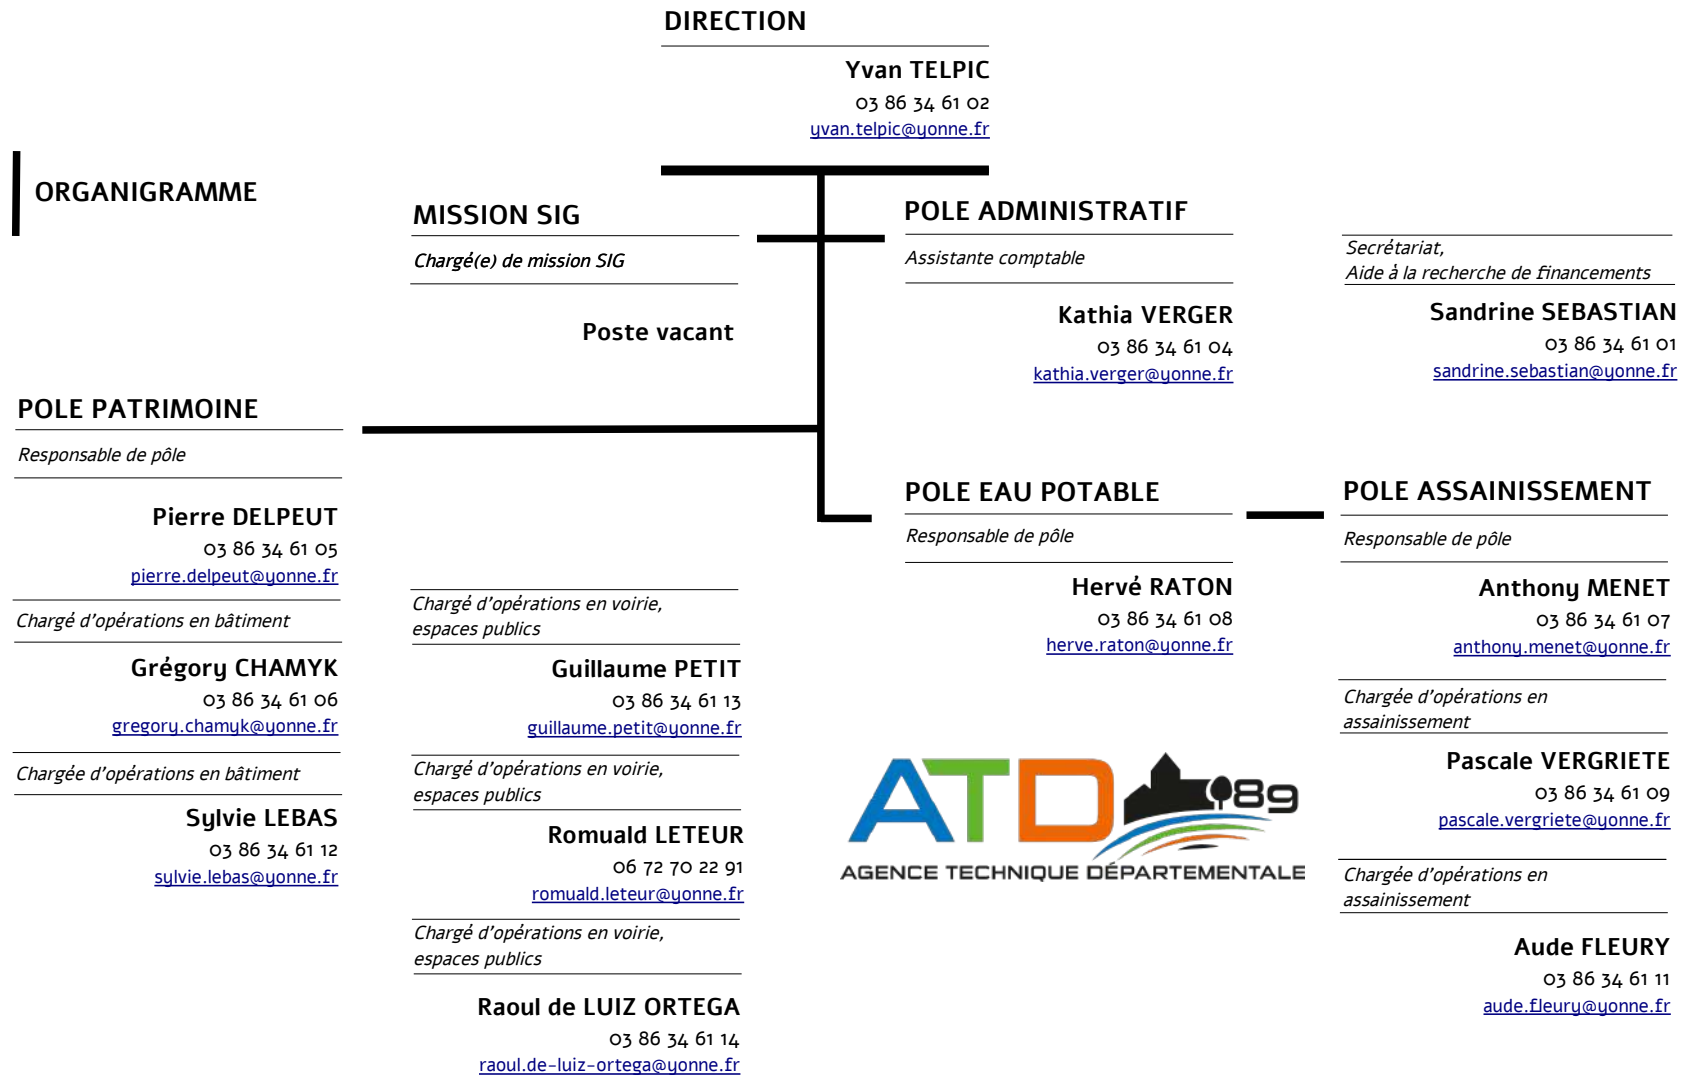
DIRECTION

Yvan TELPIC
03 86 34 61 02
yvan.telpic@yonne.fr

ORGANIGRAMME

MISSION SIG

Chargé(e) de mission SIG

Poste vacant

POLE ADMINISTRATIF

Assistante comptable

Kathia VERGER
03 86 34 61 04
kathia.verger@yonne.fr

Secrétariat,
Aide à la recherche de financements

Sandrine SEBASTIAN
03 86 34 61 01
sandrine.sebastian@yonne.fr

POLE PATRIMOINE

Responsable de pôle

Pierre DELPEUT
03 86 34 61 05
pierre.delpeut@yonne.fr

Chargé d'opérations en bâtiment

Grégory CHAMYK
03 86 34 61 06
gregory.chamyk@yonne.fr

Chargée d'opérations en bâtiment

Sylvie LEBAS
03 86 34 61 12
sylvie.lebas@yonne.fr

Chargé d'opérations en voirie, espaces publics

Guillaume PETIT
03 86 34 61 13
guillaume.petit@yonne.fr

Chargé d'opérations en voirie, espaces publics

Romuald LETEUR
06 72 70 22 91
romuald.leteur@yonne.fr

Chargé d'opérations en voirie, espaces publics

Raoul de LUIZ ORTEGA
03 86 34 61 14
raoul.de-luiz-ortega@yonne.fr

POLE EAU POTABLE

Responsable de pôle

Hervé RATON
03 86 34 61 08
herve.raton@yonne.fr

POLE ASSAINISSEMENT

Responsable de pôle

Anthony MENET
03 86 34 61 07
anthony.menet@yonne.fr

Chargée d'opérations en assainissement

Pascale VERGRIETE
03 86 34 61 09
pascale.vergriete@yonne.fr

Chargée d'opérations en assainissement

Aude FLEURY
03 86 34 61 11
aude.fleury@yonne.fr

ATD 89
AGENCE TECHNIQUE DÉPARTEMENTALE